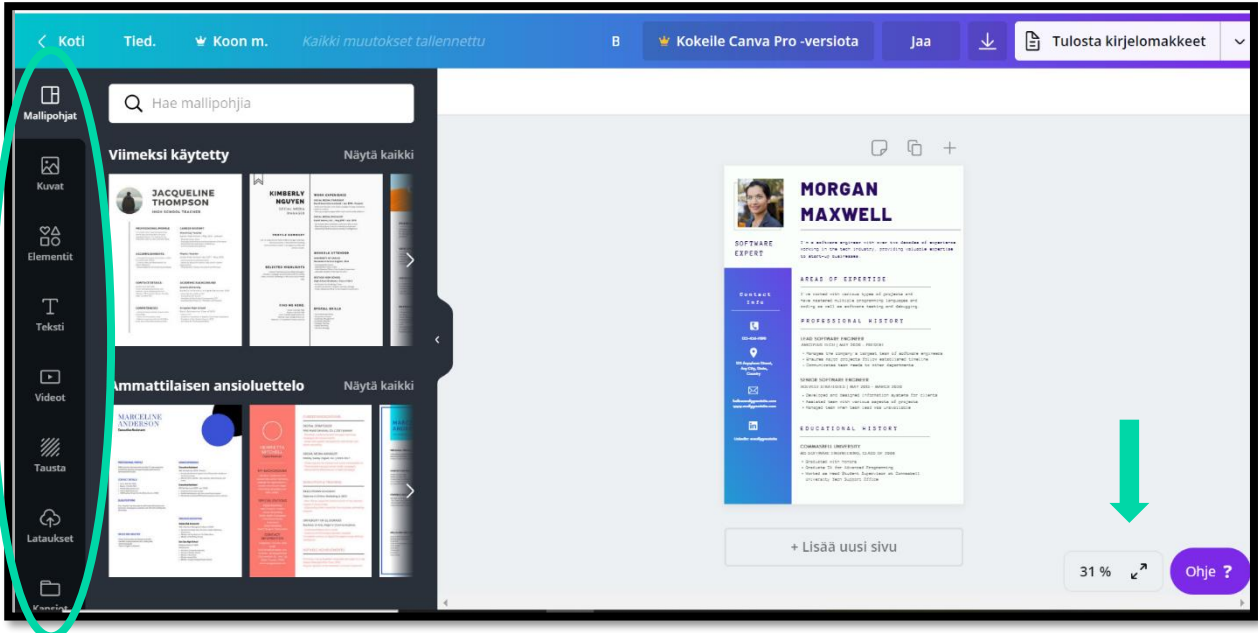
Koti Tied. Koon m. Kaikki muutokset tallennettu B Kokeile Canva Pro -versiota Jaa Tulosta kirjelomakkeet

Mallipohjat
Kuvat
Elementit
Teksti
Videot
Tausta
Lataukset
Kansiot

Hae mallipohjia

Viimeksi käytetty Näytä kaikki

JACQUELINE THOMPSON
HIGH SCHOOL TEACHER

KIMBERLY NGUYEN

Ammattilaisen ansioluettelo Näytä kaikki

MARCELINE ANDERSON

MORGAN MAXWELL
SOFTWARE EXPERT
AREAS OF EXPERTISE
PROFESSIONAL HISTORY
Contact Info
EDUCATIONAL HISTORY

+ Lisää uusi sivu

31 %

Ohje ?